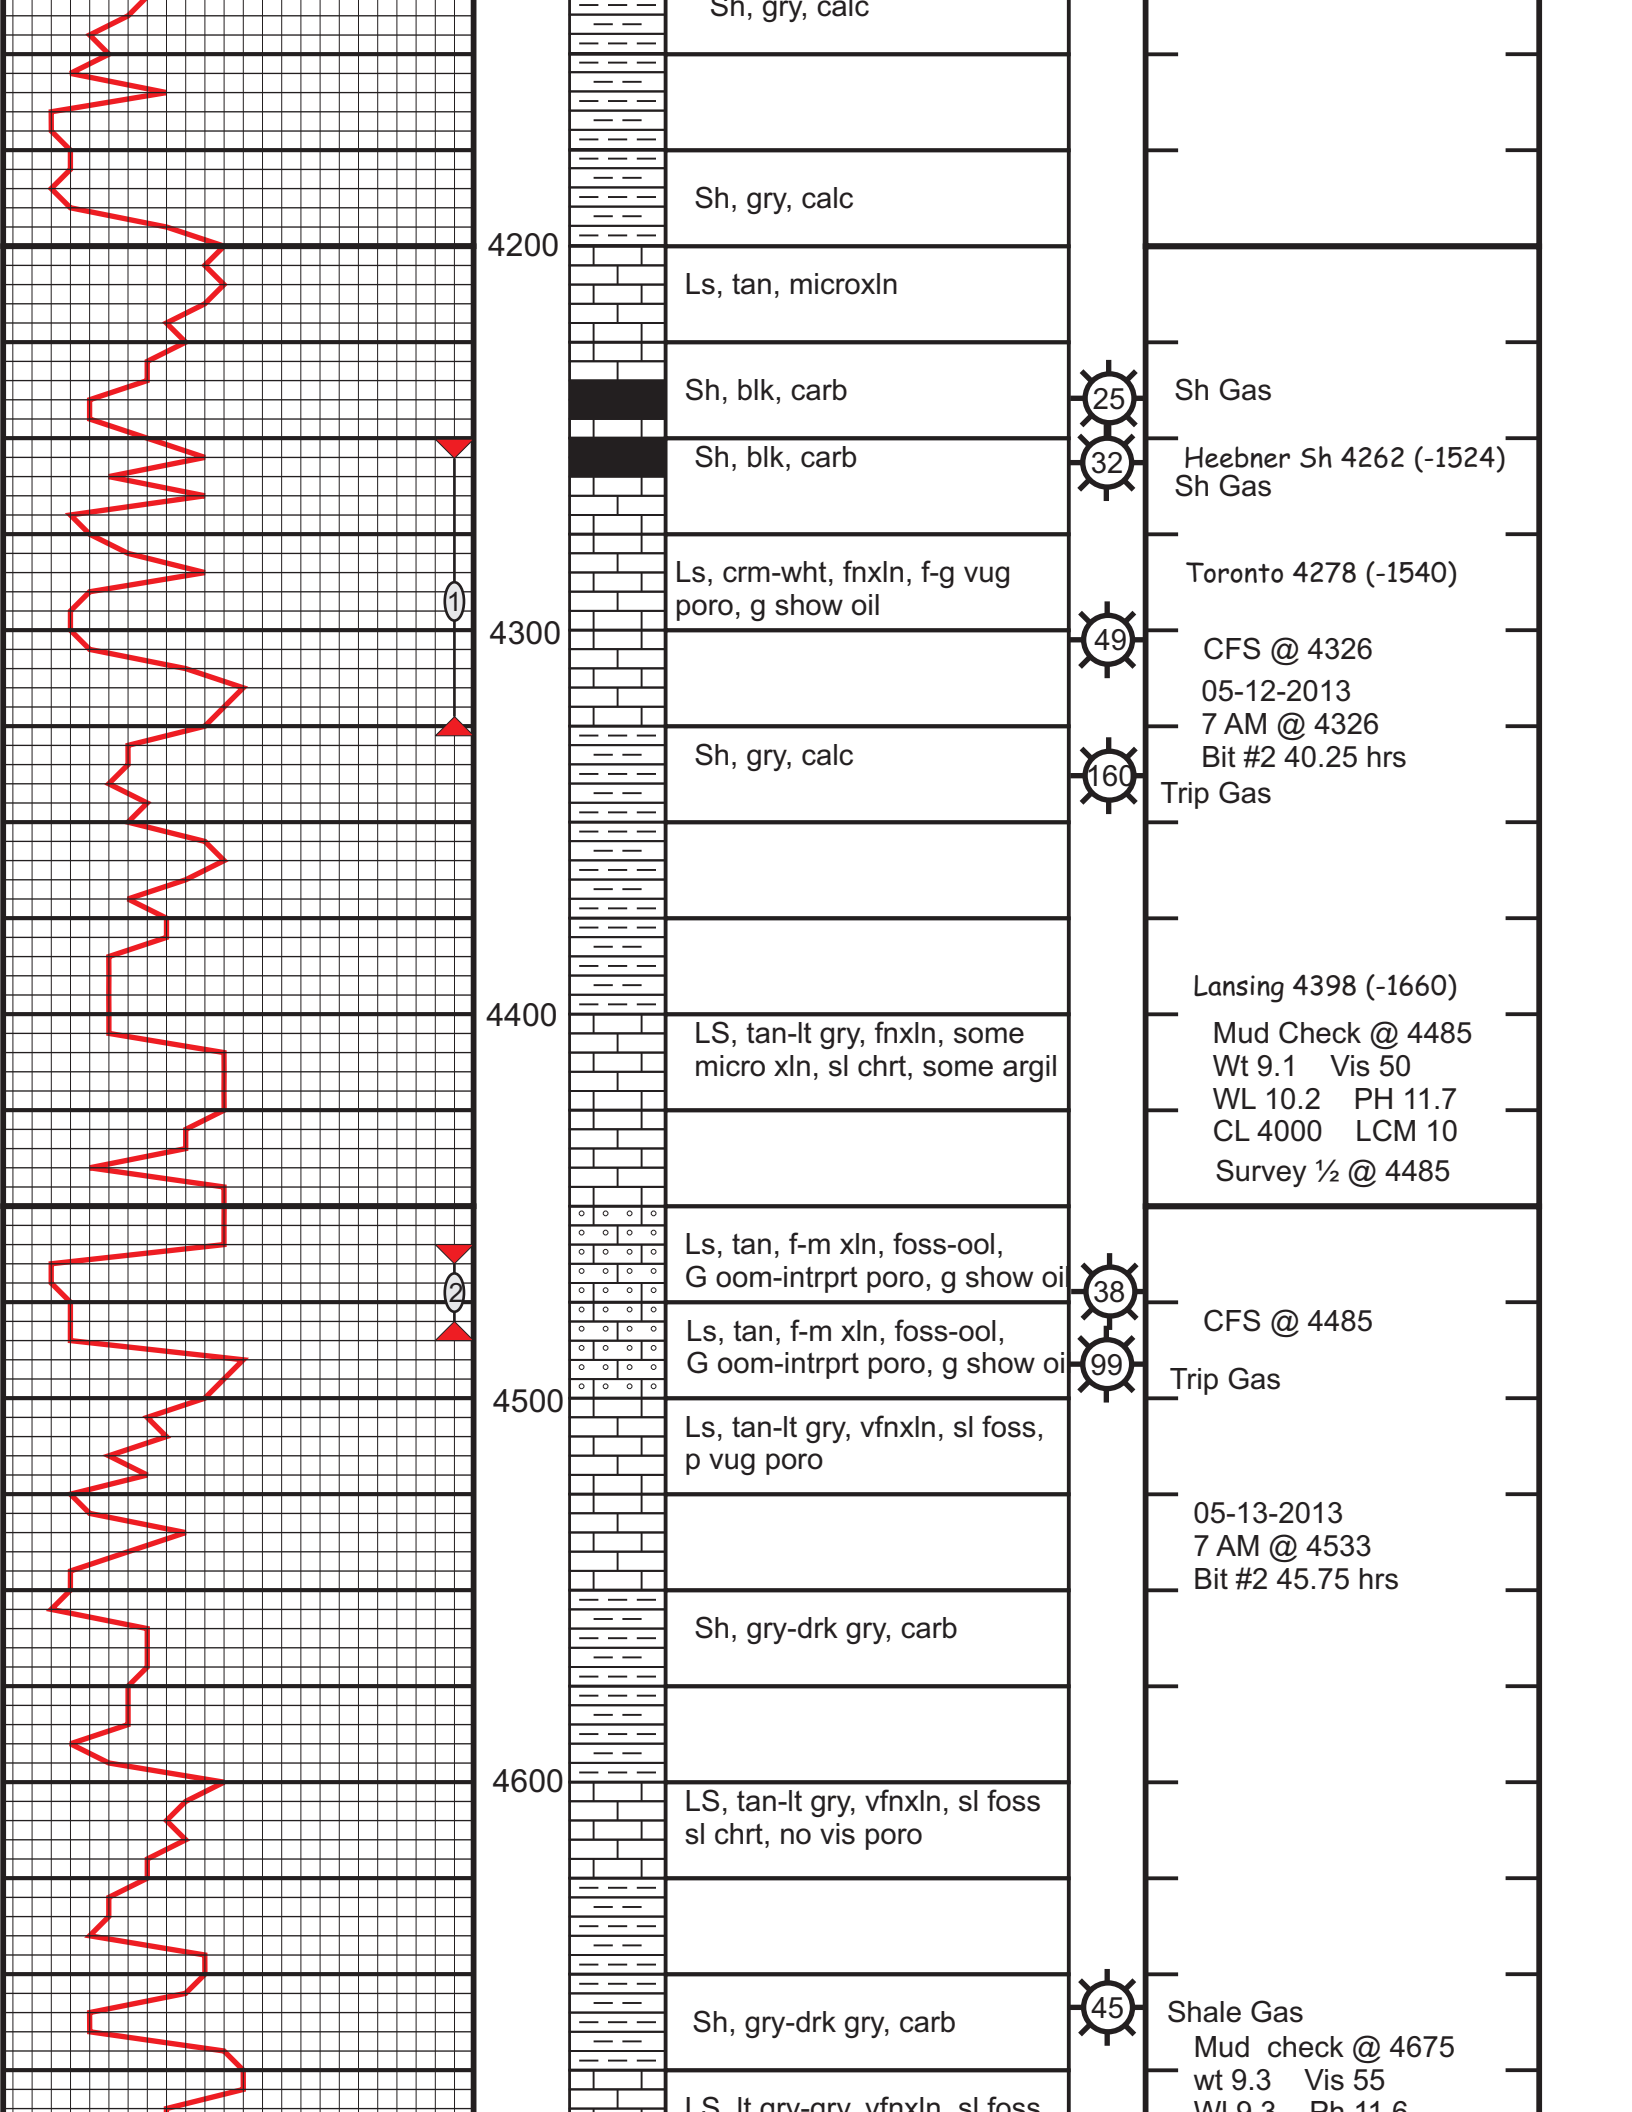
Sh, gry, calc

Sh, gry, calc

4200

Ls, tan, microxln

Sh, blk, carb

25

Sh Gas

Sh, blk, carb

32

Heebner Sh 4262 (-1524)
Sh Gas

1

Ls, crm-wht, fnxln, f-g vug poro, g show oil

Toronto 4278 (-1540)

4300

49

CFS @ 4326
05-12-2013
7 AM @ 4326
Bit #2 40.25 hrs

Sh, gry, calc

160

Trip Gas

Lansing 4398 (-1660)

4400

LS, tan-lt gry, fnxln, some micro xln, sl chrt, some argil

Mud Check @ 4485
Wt 9.1 Vis 50
WL 10.2 PH 11.7
CL 4000 LCM 10
Survey ½ @ 4485

Ls, tan, f-m xln, foss-ool, G oom-intrprt poro, g show oi

38

2

CFS @ 4485

Ls, tan, f-m xln, foss-ool, G oom-intrprt poro, g show oi

99

Trip Gas

4500

Ls, tan-lt gry, vfnxln, sl foss, p vug poro

05-13-2013
7 AM @ 4533
Bit #2 45.75 hrs

Sh, gry-drk gry, carb

4600

LS, tan-lt gry, vfnxln, sl foss sl chrt, no vis poro

45

Sh, gry-drk gry, carb

Shale Gas
Mud check @ 4675
wt 9.3 Vis 55
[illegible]

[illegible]